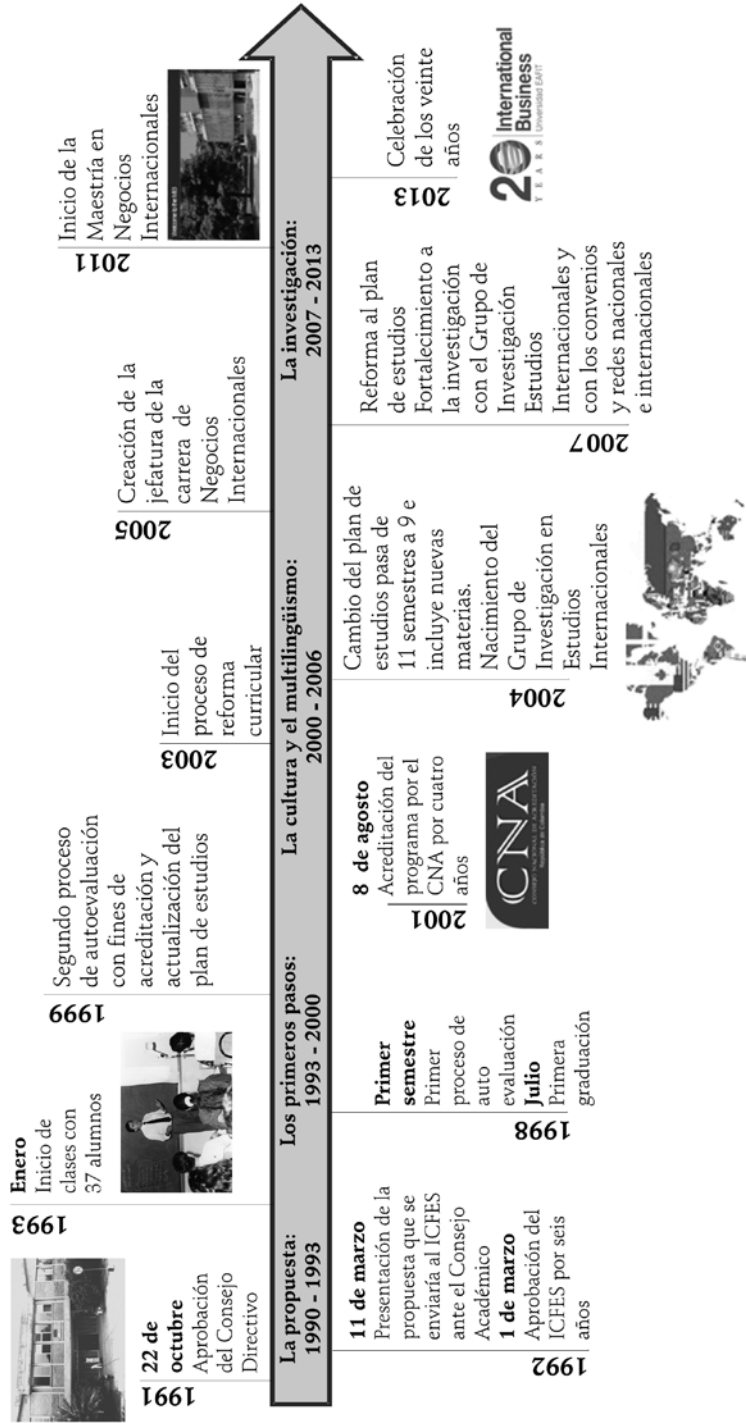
1991
22 de octubre
Aprobación del Consejo Directivo

1993
Enero
Inicio de clases con 37 alumnos

1999
Segundo proceso de autoevaluación con fines de acreditación y actualización del plan de estudios

2003
Inicio del proceso de reforma curricular

2005
Creación de la jefatura de la carrera de Negocios Internacionales

2011
Inicio de la Maestría en Negocios Internacionales

La propuesta: 1990 - 1993
Los primeros pasos: 1993 - 2000
La cultura y el multilingüismo: 2000 - 2006
La investigación: 2007 - 2013

1992
11 de marzo
Presentación de la propuesta que se enviaría al ICFES ante el Consejo Académico
1 de marzo
Aprobación del ICFES por seis años

1998
Primer semestre
Primer proceso de auto evaluación
Julio
Primera graduación

2001
8 de agosto
Acreditación del programa por el CNA por cuatro años

CNA
CONSEJO NACIONAL DE ACREDITACIÓN

2004
Cambio del plan de estudios pasa de 11 semestres a 9 e incluye nuevas materias.
Nacimiento del Grupo de Investigación en Estudios Internacionales

2007
Reforma al plan de estudios
Fortalecimiento a la investigación con el Grupo de Investigación Estudios Internacionales y con los convenios y redes nacionales e internacionales

2013
Celebración de los veinte años

20 YEARS International Business Universidad EAFIT